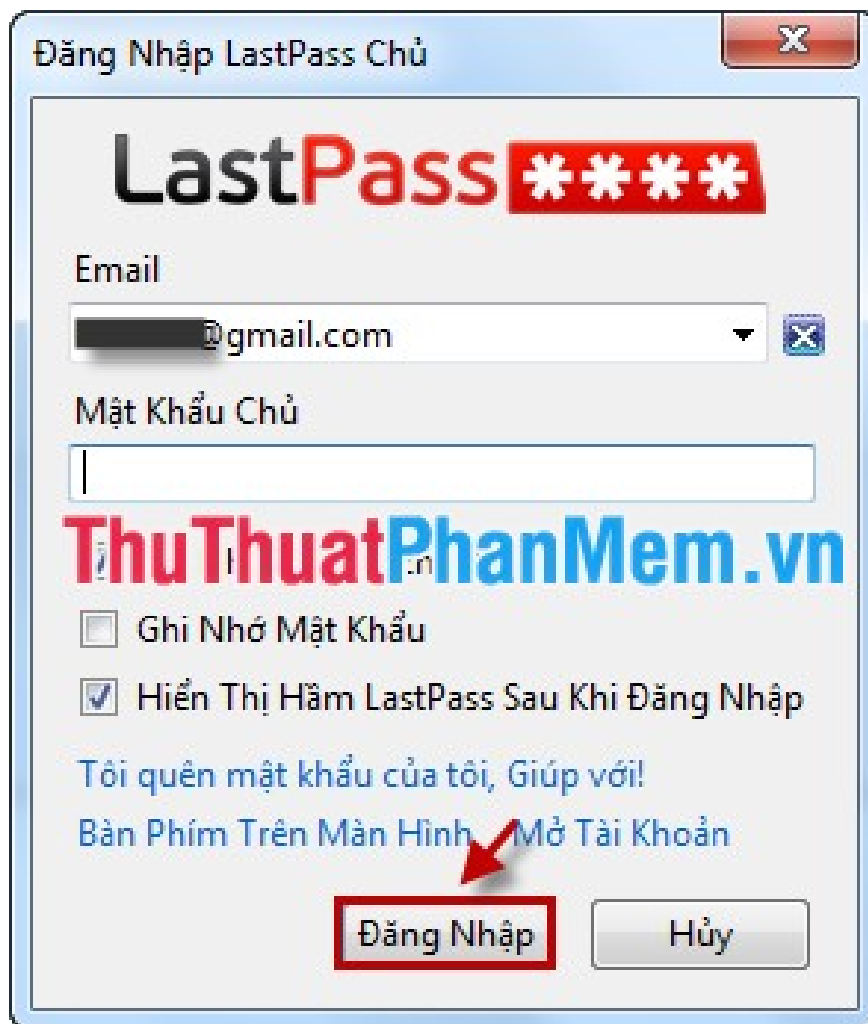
Đăng Nhập LastPass Chủ

LastPass ****

Email

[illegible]@gmail.com

Mật Khẩu Chủ

ThuThuatPhanMem.vn

Ghi Nhớ Mật Khẩu

Hiển Thị Hầm LastPass Sau Khi Đăng Nhập

Tôi quên mật khẩu của tôi, Giúp với!

Bàn Phím Trên Màn Hình, Mở Tài Khoản

Đăng Nhập

Hủy